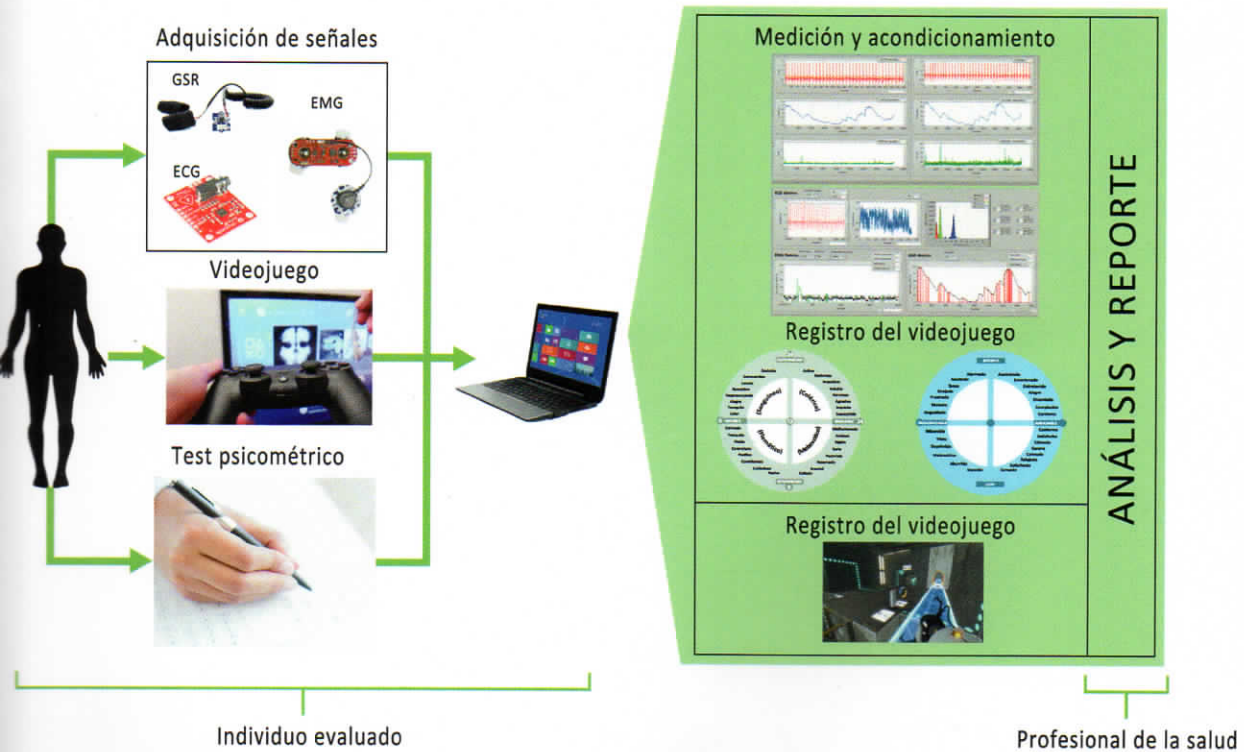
Adquisición de señales

GSR

EMG

ECG

Videojuego

Test psicométrico

Medición y acondicionamiento

Registro del videojuego

Registro del videojuego

ANÁLISIS Y REPORTE

Individuo evaluado

Profesional de la salud